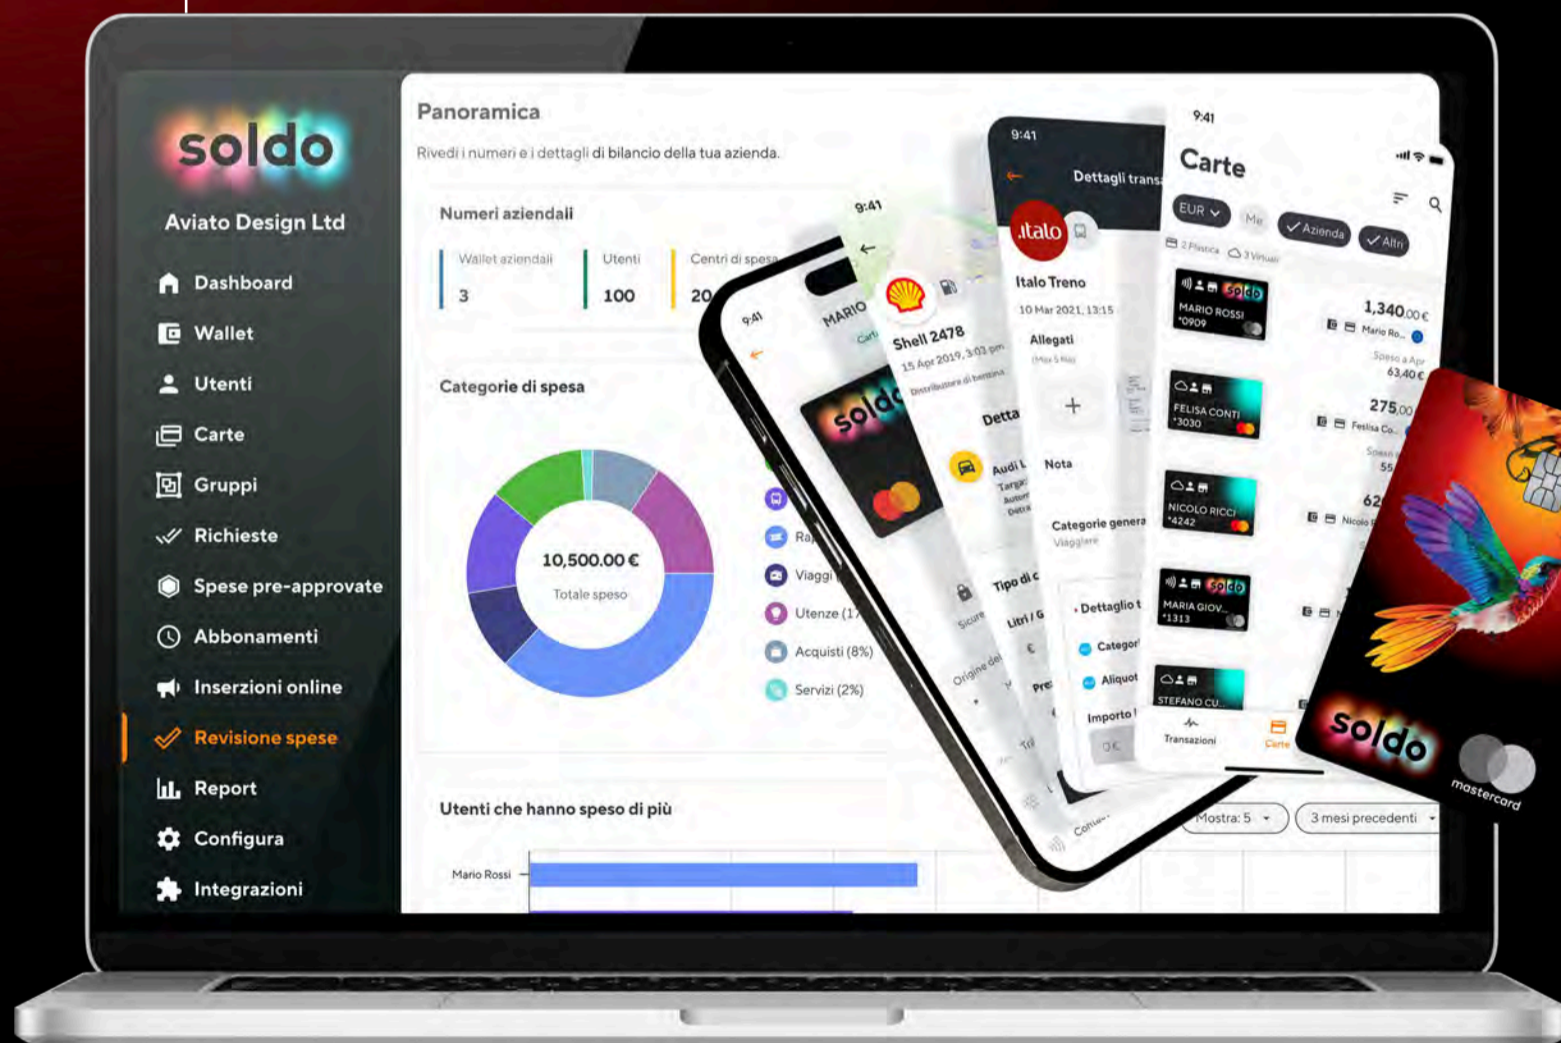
soldo
Aviato Design Ltd
Dashboard
Wallet
Utenti
Carte
Gruppi
Richieste
Spese pre-approvate
Abbonamenti
Inserzioni online
Revisione spese
Report
Configura
Integrazioni

Panoramica
Rivedi i numeri e i dettagli di bilancio della tua azienda.

Numeri aziendali
Wallet aziendali 3
Utenti 100
Centri di spesa 20

Categorie di spesa
10,500.00 €
Totale speso
Viaggi
Utenze (1
Acquisti (8%)
Servizi (2%)

Utenti che hanno speso di più
Mario Rossi
Mostra: 5
3 mesi precedenti

9:41
MARIO
soldo
Shell 2478
15 Apr 2019, 3:02 pm
Distributore di benzina
Dettagli
Audi
Tipo di c
Litri / G
Origine del

9:41
Dettagli trans
italo
Italo Treno
10 Mar 2021, 13:15
Allegati
+
Nota
Categorie genera
Viaggiare
Dettaglio
Categor
Aliquot
Importo
0 €

9:41
Carte
EUR
Me
Azienda
Altri
2 Plastica
3 Virtuali
soldo
MARIO ROSSI
*0909
1,340.00 €
Mario Ro...
Spesa a Apr
63.40 €
FELISA CONTI
*3030
275.00
Felisa Co...
NICOLO RICCI
*4242
62
Nicolo
soldo
MARIA GIOV...
*1313
STEFANO CU...
Transazioni
Carte

soldo
mastercard